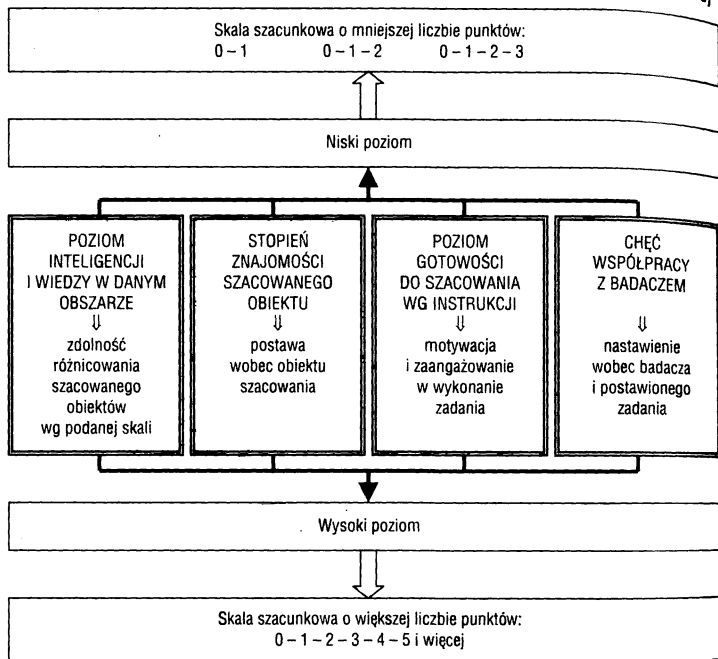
Skala szacunkowa o mniejszej liczbie punktów:
0 – 1 0 – 1 – 2 0 – 1 – 2 – 3

Niski poziom

POZIOM INTELIGENCJI I WIEDZY W DANYM OBSZARZE
⇓
zdolność różnicowania szacowanego obiektów wg podanej skali

STOPIEŃ ZNAJOMOŚCI SZACOWANEGO OBIEKTU
⇓
postawa wobec obiektu szacowania

POZIOM GOTOWOŚCI DO SZACOWANIA WG INSTRUKCJI
⇓
motywacja i zaangażowanie w wykonanie zadania

CHĘĆ WSPÓŁPRACY Z BADACZEM
⇓
nastawienie wobec badacza i postawionego zadania

Wysoki poziom

Skala szacunkowa o większej liczbie punktów:
0 – 1 – 2 – 3 – 4 – 5 i więcej